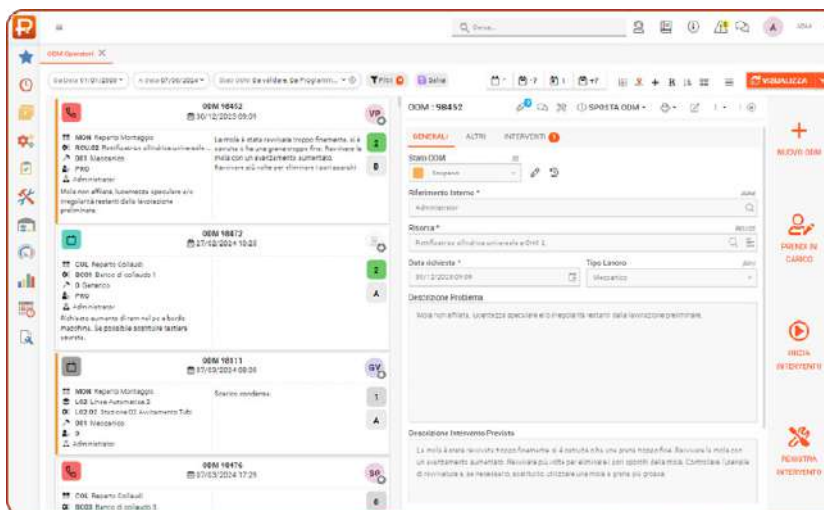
ODM Operatori

Cerca...

Filtri

ODM 98452
30/12/2023 09:01
VP
MON Reparto Montaggio
ROL02 Rettificatrice cilindrica universale...
001 Meccanico
PRO
Amministratore
Mola non affilata, lucentezza speculare e/o irregolarità residui dalla lavorazione preliminare.
La mola è stata ravvivata troppo finemente, si è esaurita o ha una grana troppo fine. Ravvivare la mola con un avanzamento aumentato. Ravvivare più volte per eliminare i pori appesati.
B

ODM 98472
27/02/2024 10:23
COL Reparto Collaudi
BC01 Banco di collaudo 1
0 Generico
PRO
Amministratore
Richiesto aumento di ram nel pc a bordo macchina. Se possibile sostituire tastiera usurata.
A

ODM 98111
07/03/2024 08:30
GY
MON Reparto Montaggio
L02 Linea Automatica 2
L02.02 Stazione 02 Avvitamento Tubi
001 Meccanico
3
Amministratore
Scarico condensa
1
A

ODM 98476
07/03/2024 17:29
SG
COL Reparto Collaudi
BC03 Banco di collaudo 3

ODM : 98452
SPOSTA ODM

GENERALI   ALTRI   INTERVENTI 1

Stato ODM
Sospeso

Riferimento Interno *
Amministratore

Risorsa *
Rettificatrice cilindrica universale e Cnt 1

Data richiesta *
30/12/2023 09:09

Tipo Lavoro
Meccanico

Descrizione Problema
Mola non affilata, lucentezza speculare e/o irregolarità residui dalla lavorazione preliminare.

Descrizione Intervento Previsto
La mola è stata ravvivata troppo finemente o è esaurita o ha una grana troppo fine. Ravvivare la mola con un avanzamento aumentato. Ravvivare più volte per eliminare i pori otturati dalla mola. Controllare l'usura di ravvivatura e, se necessario, sostituire utilizzare una mola a grana più grossa.

VISUALIZZA

NUOVO ODM

PRENDI IN CARICO

INIZIA INTERVENTO

REGISTRA INTERVENTO